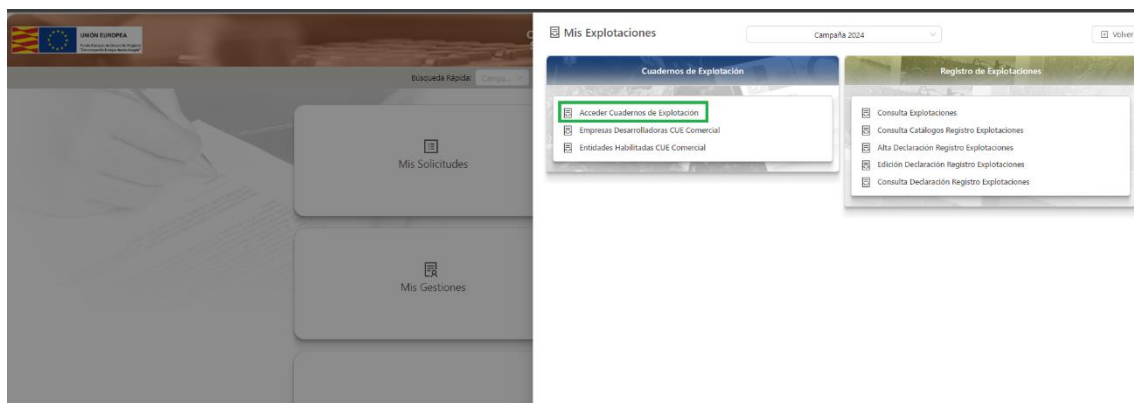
UNIÓN EUROPEA
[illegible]

Búsqueda Rápida: Campa...

Mis Solicitudes

Mis Gestiones

Mis Explotaciones

Campaña 2024

Volver

Cuadernos de Explotación

Acceder Cuadernos de Explotación
Empresas Desarrolladoras CUE Comercial
Entidades Habilitadas CUE Comercial

Registro de Explotaciones

Consulta Explotaciones
Consulta Catálogos Registro Explotaciones
Alta Declaración Registro Explotaciones
Edición Declaración Registro Explotaciones
Consulta Declaración Registro Explotaciones